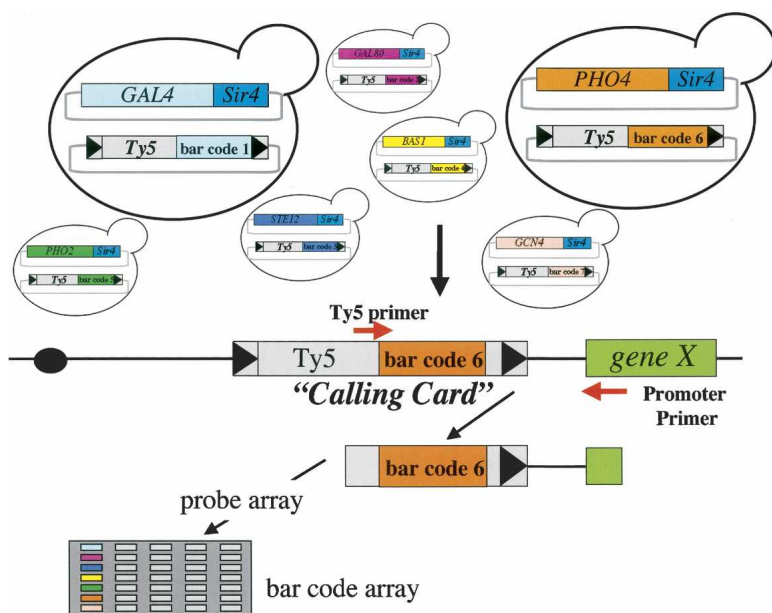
GAL4 Sir4
Ty5 bar code 1

GAL80 Sir4
Ty5 bar code 2

PHO4 Sir4
Ty5 bar code 6

BAS1 Sir4
Ty5 bar code 4

STE12 Sir4
Ty5 bar code 3

PHO2 Sir4
Ty5 bar code 5

GCN4 Sir4
Ty5 bar code 7

Ty5 primer

Ty5 bar code 6

gene X

"Calling Card"

Promoter Primer

bar code 6

probe array

bar code array